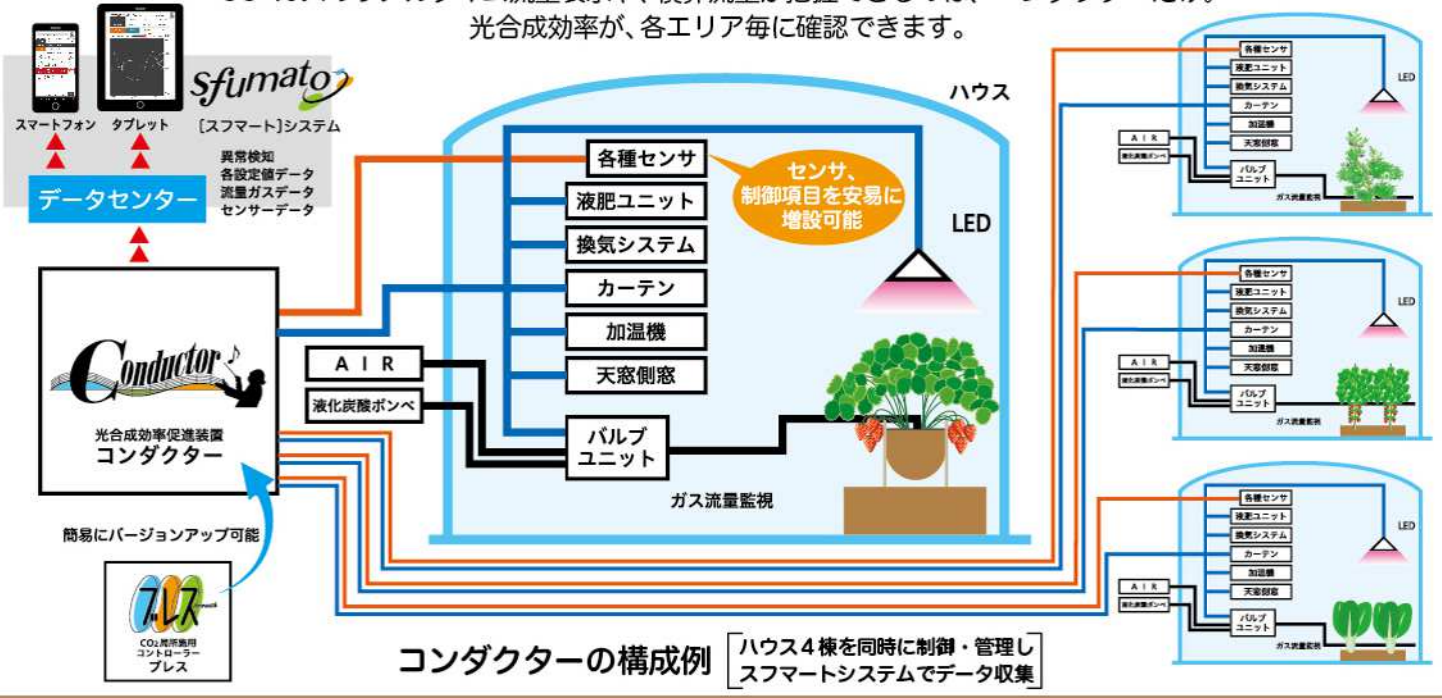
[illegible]
光合成効率が、各エリア毎に確認できます。

スマートフォン タブレット
sfumato
［スフマート］システム

異常検知
各設定値データ
流量ガスデータ
センサーデータ

データセンター

Conductor
光合成効率促進装置
コンダクター

簡易にバージョンアップ可能

プレス
CO₂局所施用
コントローラー
プレス

ハウス
各種センサ
液肥ユニット
換気システム
カーテン
加温機
天窓側窓
センサ、
制御項目を安易に
増設可能
LED
AIR
液化炭酸ボンベ
バルブ
ユニット
ガス流量監視

各種センサ
液肥ユニット
換気システム
カーテン
加温機
天窓側窓
LED
AIR
液化炭酸ボンベ
バルブ
ユニット
ガス流量監視

各種センサ
液肥ユニット
換気システム
カーテン
加温機
天窓側窓
LED
AIR
液化炭酸ボンベ
バルブ
ユニット
ガス流量監視

各種センサ
液肥ユニット
換気システム
カーテン
加温機
天窓側窓
LED
AIR
液化炭酸ボンベ
バルブ
ユニット
ガス流量監視

コンダクターの構成例 ハウス４棟を同時に制御・管理し
スフマートシステムでデータ収集